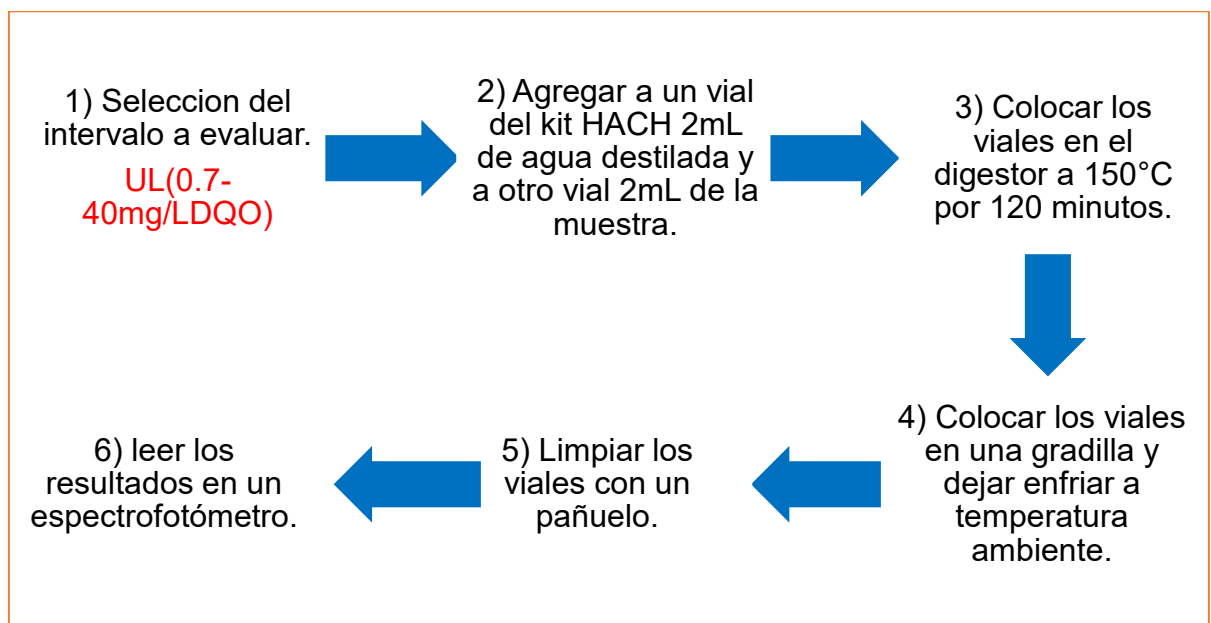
1) Seleccion del intervalo a evaluar.

UL(0.7-40mg/LDQO)

2) Agregar a un vial del kit HACH 2mL de agua destilada y a otro vial 2mL de la muestra.

3) Colocar los viales en el digestor a 150°C por 120 minutos.

4) Colocar los viales en una gradilla y dejar enfriar a temperatura ambiente.

5) Limpiar los viales con un pañuelo.

6) leer los resultados en un espectrofotómetro.